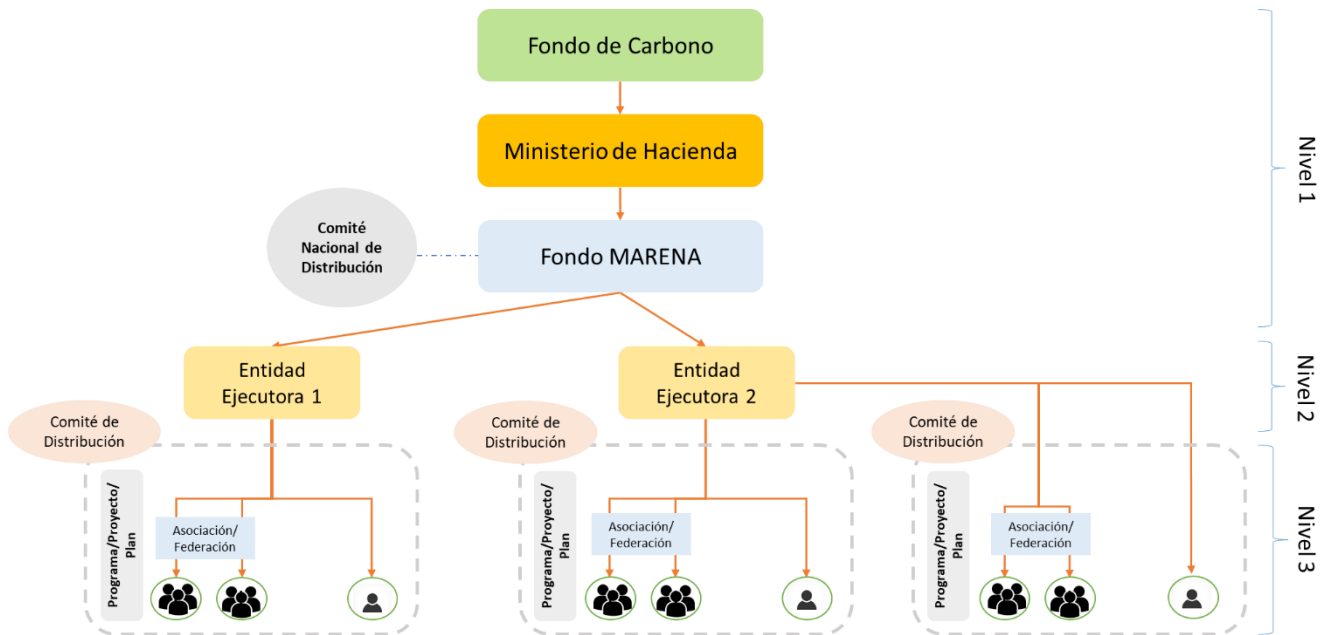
Fondo de Carbono

Ministerio de Hacienda

Comité Nacional de Distribución

Fondo MARENA

Nivel 1

Entidad Ejecutora 1

Entidad Ejecutora 2

Nivel 2

Comité de Distribución

Programa/Proyecto/Plan

Asociación/Federación

Comité de Distribución

Programa/Proyecto/Plan

Asociación/Federación

Comité de Distribución

Programa/Proyecto/Plan

Asociación/Federación

Nivel 3